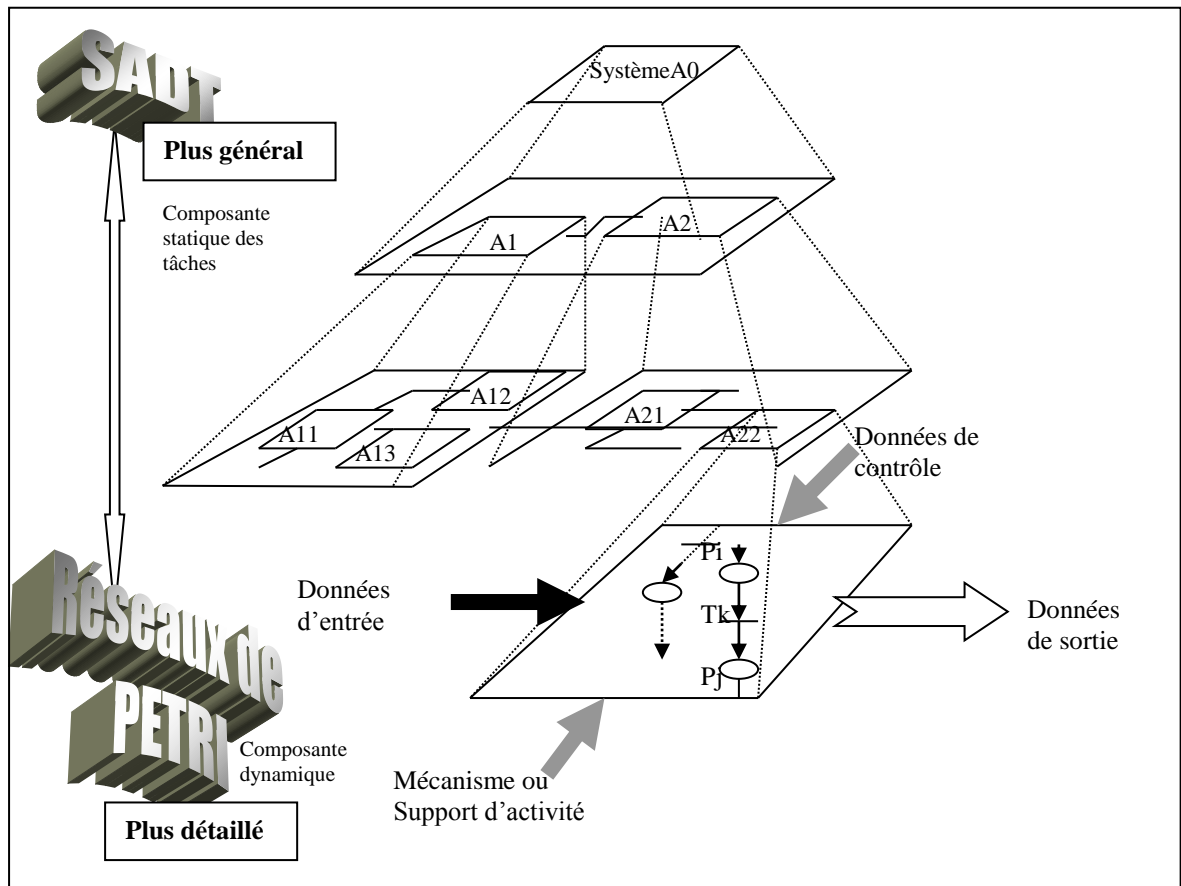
SADT

Plus général

Composante statique des tâches

SystèmeA0

A1

A2

A12

A11

A13

A21

A22

Données de contrôle

Données d'entrée

Pi

Tk

Pj

Données de sortie

Réseaux de PETRI

Composante dynamique

Mécanisme ou Support d'activité

Plus détaillé